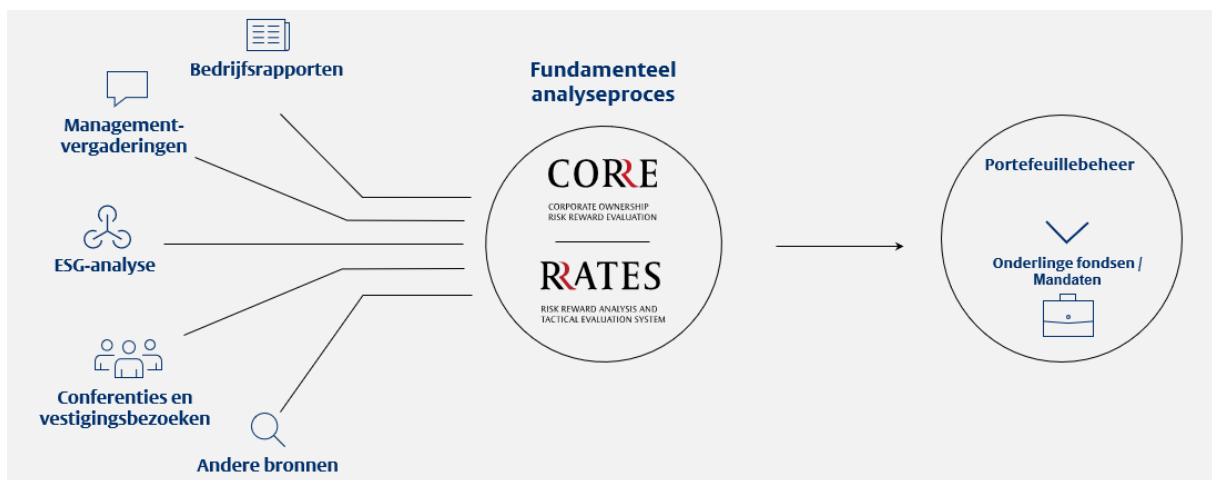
Bedrijfsrapporten

Management-vergaderingen

ESG-analyse

Conferenties en vestigingsbezoeken

Andere bronnen

Fundamenteel analyseproces

CORRE

CORPORATE OWNERSHIP RISK REWARD EVALUATION

RRATES

RISK REWARD ANALYSIS AND TACTICAL EVALUATION SYSTEM

Portefeuillebeheer

Onderlinge fondsen / Mandaten